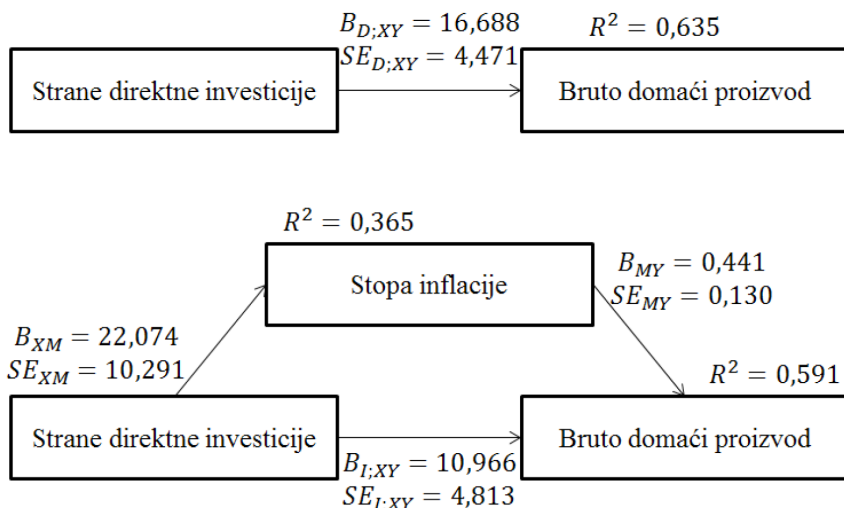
$B_{D;XY} = 16,688$
$SE_{D;XY} = 4,471$

$R^2 = 0,635$

Strane direktne investicije

Bruto domaći proizvod

$R^2 = 0,365$

Stopa inflacije

$B_{MY} = 0,441$
$SE_{MY} = 0,130$

$B_{XM} = 22,074$
$SE_{XM} = 10,291$

$R^2 = 0,591$

Strane direktne investicije

Bruto domaći proizvod

$B_{I;XY} = 10,966$
$SE_{I;XY} = 4,813$